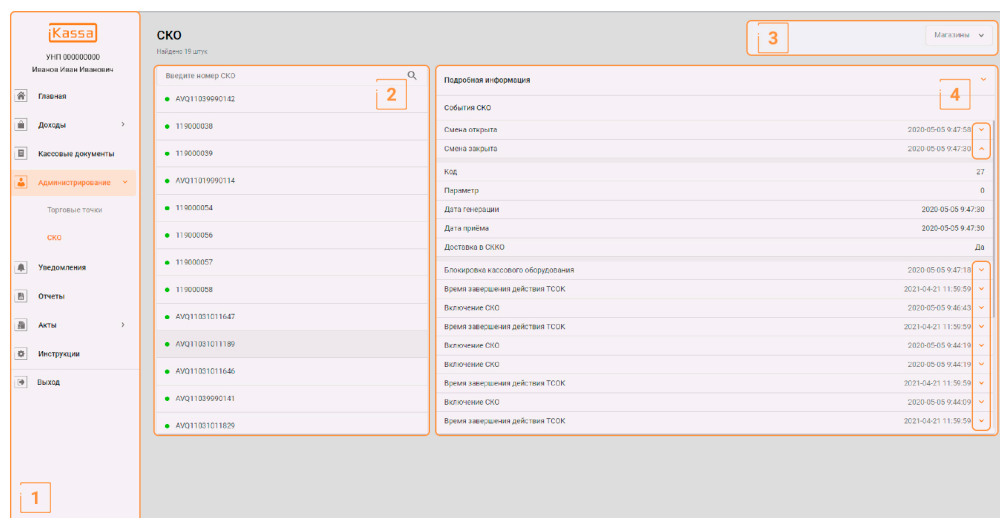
iKassa

УНП 000000000
Иванов Иван Иванович

Главная
Доходы
Кассовые документы
Администрирование
Торговые точки
СКО
Уведомления
Отчеты
Акты
Инструкции
Выход

1

СКО
Найдено 19 штук

3
Магазины

Введите номер СКО
2
AVQ11039990142
119000038
119000039
AVQ11019990114
119000054
119000056
119000057
119000058
AVQ11031011647
AVQ11031011189
AVQ11031011646
AVQ11039990141
AVQ11031011829

Подробная информация
4
События СКО

| | |
|---|---|
| Смена открыта | 2020-05-05 9:47:58 |
| Смена закрыта | 2020-05-05 9:47:30 |
| Код | 27 |
| Параметр | 0 |
| Дата генерации | 2020-05-05 9:47:30 |
| Дата приёма | 2020-05-05 9:47:30 |
| Доставка в СККО | Да |
| Блокировка кассового оборудования | 2020-05-05 9:47:18 |
| Время завершения действия ТСОК | 2021-04-21 11:59:59 |
| Включение СКО | 2020-05-05 9:46:43 |
| Время завершения действия ТСОК | 2021-04-21 11:59:59 |
| Включение СКО | 2020-05-05 9:44:19 |
| Включение СКО | 2020-05-05 9:44:19 |
| Время завершения действия ТСОК | 2021-04-21 11:59:59 |
| Включение СКО | 2020-05-05 9:44:09 |
| Время завершения действия ТСОК | 2021-04-21 11:59:59 |